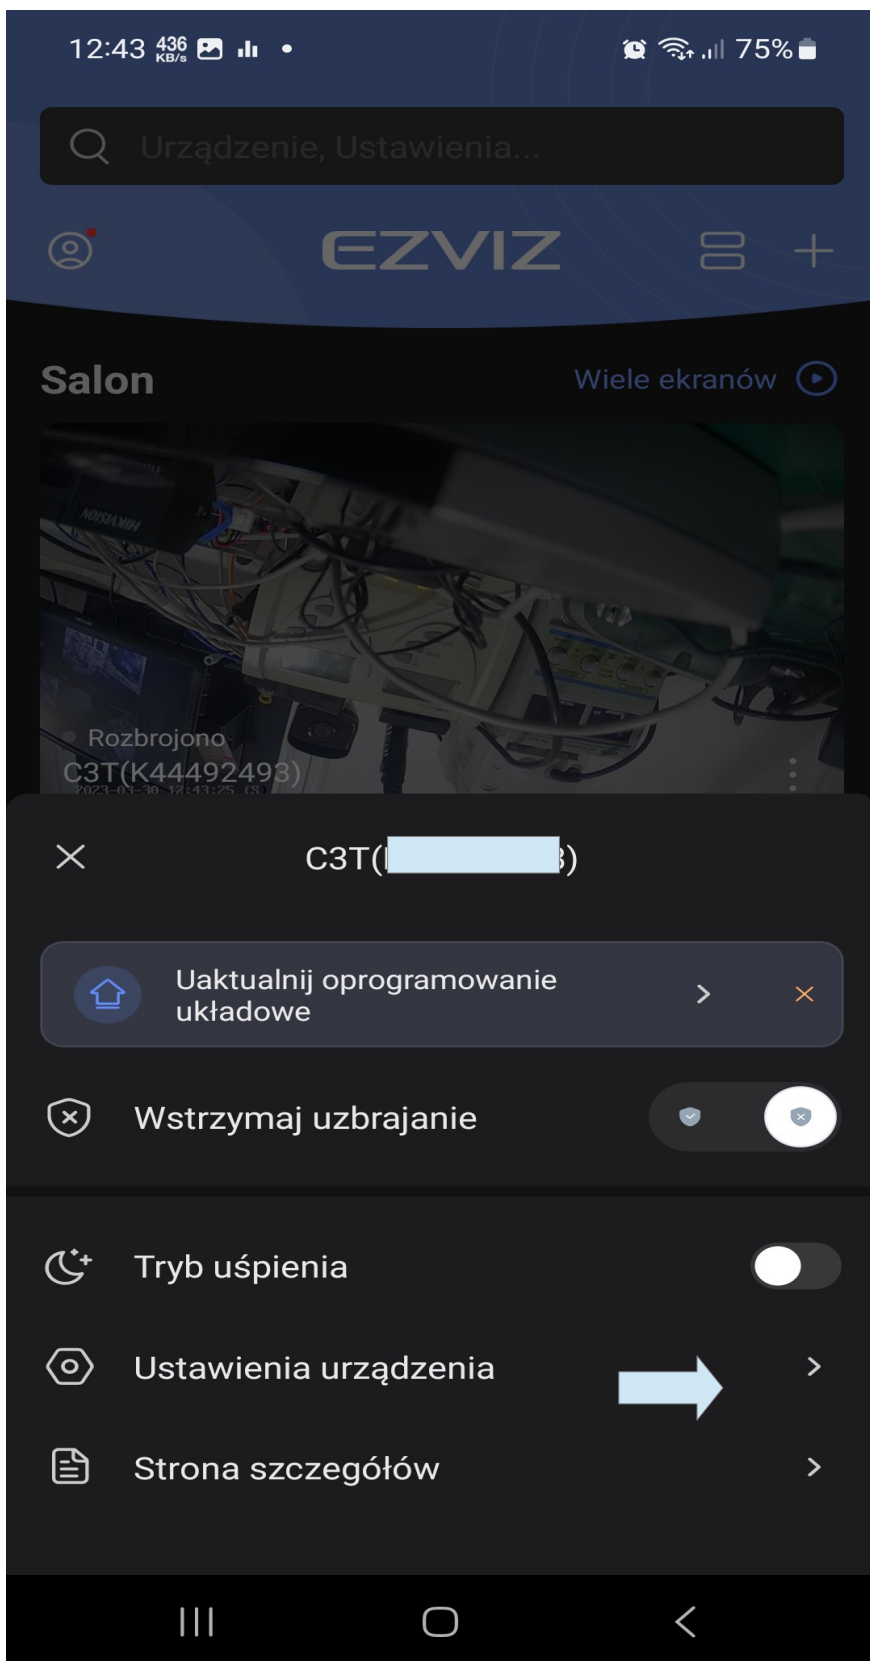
12:43 436 KB/s 75%

Urządzenie, Ustawienia...

EZVIZ

Salon

Wiele ekranów

HIKVISION

Rozbrojono
C3T(K44492493)
2023-03-30 12:43:25

C3T([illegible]3)

Uaktualnij oprogramowanie układowe

Wstrzymaj uzbrajanie

Tryb uśpienia

Ustawienia urządzenia

Strona szczegółów